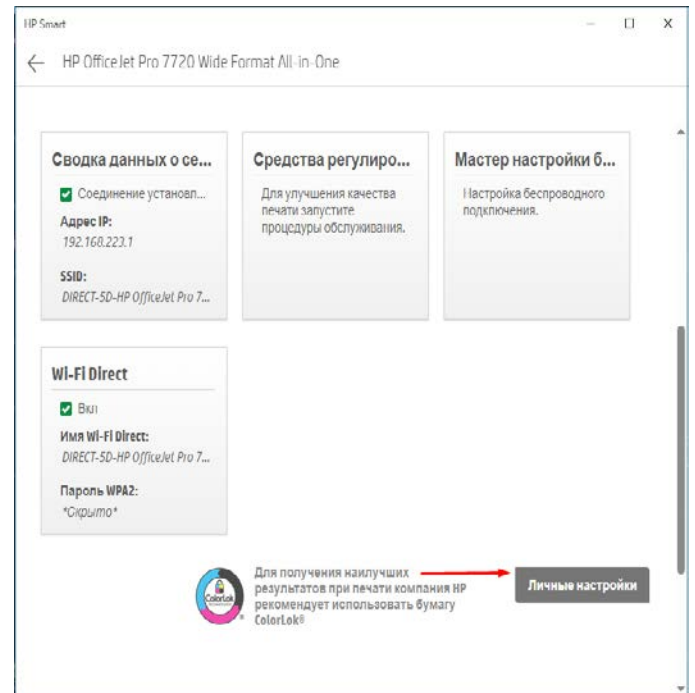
HP Smart

HP OfficeJet Pro 7720 Wide Format All-in-One

Сводка данных о се...

Соединение установл...

Адрес IP:

192.168.223.1

SSID:

DIRECT-5D-HP OfficeJet Pro 7...

Средства регулиро...

Для улучшения качества печати запустите процедуры обслуживания.

Мастер настройки б...

Настройка беспроводного подключения.

Wi-Fi Direct

Вкл

Имя Wi-Fi Direct:

DIRECT-5D-HP OfficeJet Pro 7...

Пароль WPA2:

*Скрыто*

ColorLok

Для получения наилучших результатов при печати компания HP рекомендует использовать бумагу ColorLok®

Личные настройки